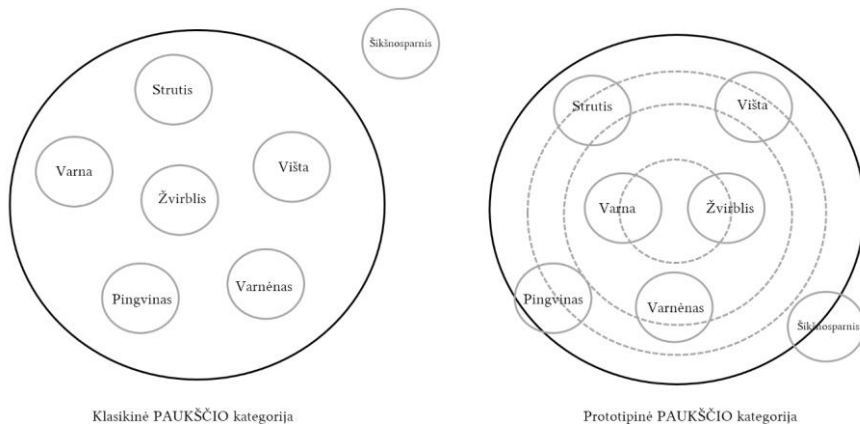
Šikšnosparnis

Strutis

Varna

Žvirblis

Višta

Pingvinas

Varnėnas

Klasikinė PAUKŠČIO kategorija

Strutis

Višta

Varna

Žvirblis

Pingvinas

Varnėnas

Šikšnosparnis

Prototipinė PAUKŠČIO kategorija